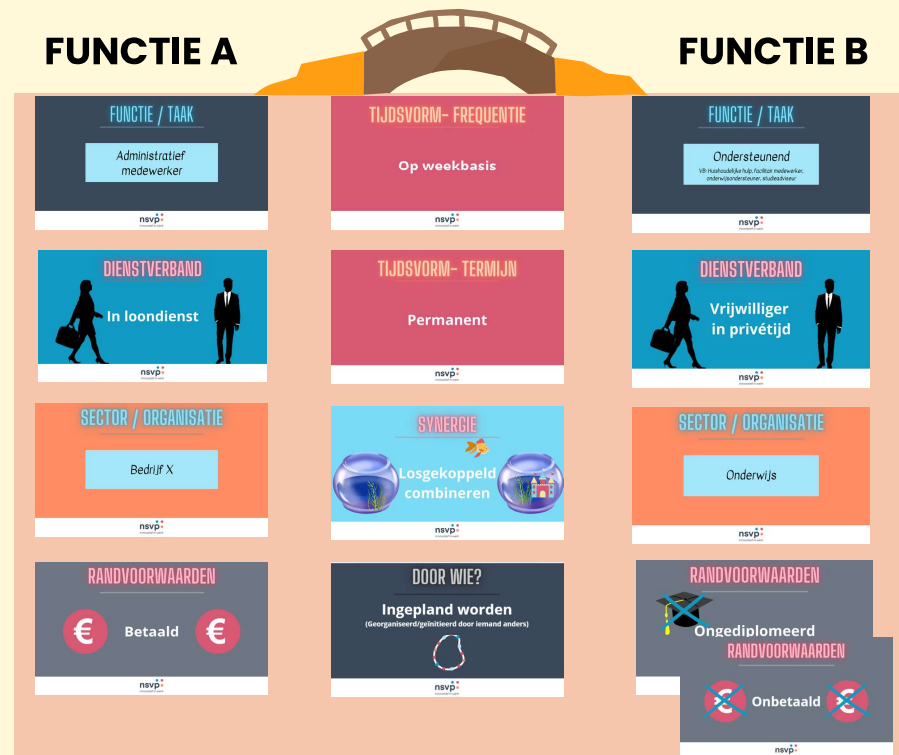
FUNCTIE A

FUNCTIE B

FUNCTIE / TAAK

Administratief medewerker

nsvp

TIJDSVORM- FREQUENTIE

Op weekbasis

nsvp

FUNCTIE / TAAK

Ondersteunend

VB: Huishoudelijke hulp, facilitair medewerker, onderwijsondersteuner, studieadviseur

nsvp

DIENSTVERBAND

In loondienst

nsvp

TIJDSVORM- TERMIJN

Permanent

nsvp

DIENSTVERBAND

Vrijwilliger in privétijd

nsvp

SECTOR / ORGANISATIE

Bedrijf X

nsvp

SYNERGIE

Losgekoppeld combineren

nsvp

SECTOR / ORGANISATIE

Onderwijs

nsvp

RANDVOORWAARDEN

€ Betaald €

nsvp

DOOR WIE?

Ingepland worden

(Georganiseerd/geïnitieerd door iemand anders)

nsvp

RANDVOORWAARDEN

Ongediplomeerd

RANDVOORWAARDEN

Onbetaald

nsvp